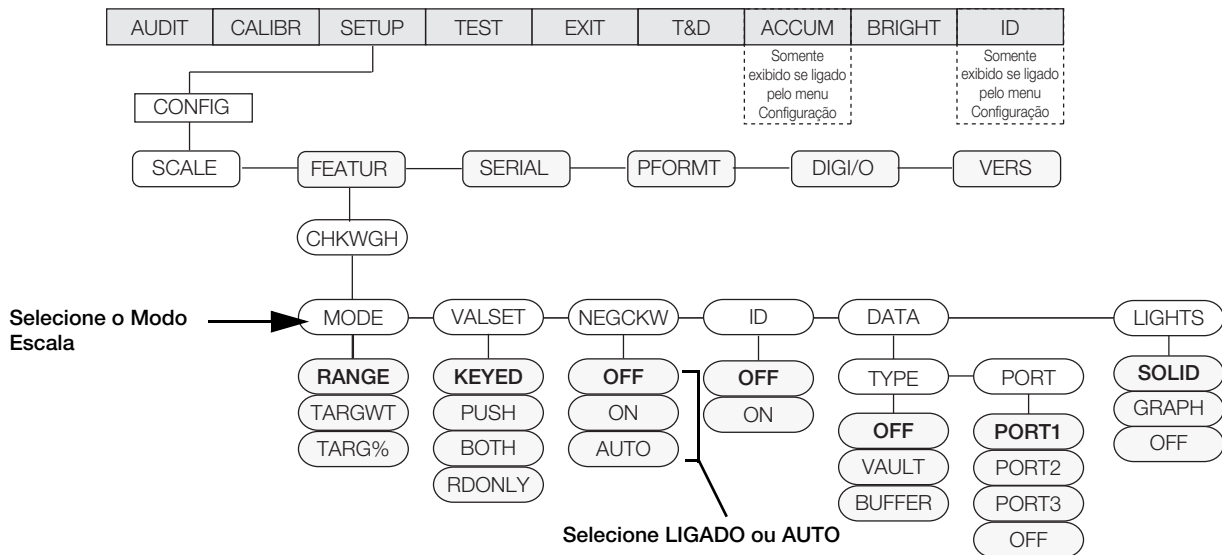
AUDIT
CALIBR
SETUP
TEST
EXIT
T&D
ACCUM
Somente exibido se ligado pelo menu Configuração
BRIGHT
ID
Somente exibido se ligado pelo menu Configuração

CONFIG

SCALE
FEATUR
SERIAL
PFORMT
DIGI/O
VERS

CHKWGH

Selecione o Modo Escala

MODE
RANGE
TARGWT
TARG%

VALSET
KEYED
PUSH
BOTH
RDONLY

NEGCKW
OFF
ON
AUTO

ID
OFF
ON

DATA
TYPE
OFF
VAULT
BUFFER
PORT
PORT1
PORT2
PORT3
OFF

LIGHTS
SOLID
GRAPH
OFF

Selecione LIGADO ou AUTO